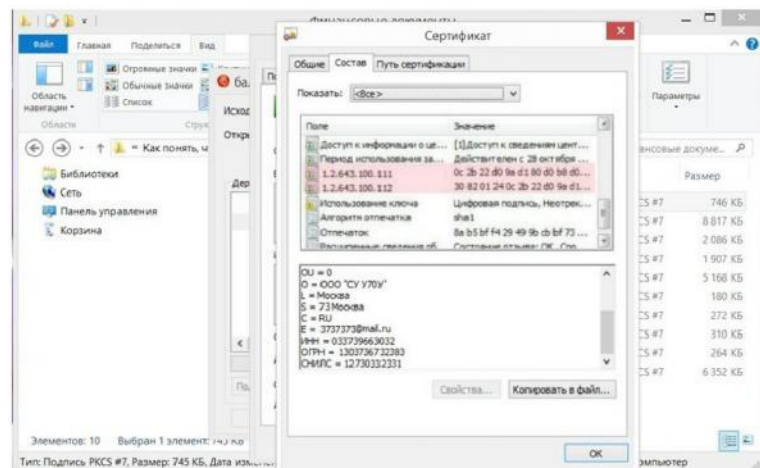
Финансовые документы

Файл Главная Поделиться Вид

Область навигации Огромные значки Обычные значки Список

Области Стру

Параметры

Как понять, ч

Библиотеки
Сеть
Панель управления
Корзина

Исход
Откр
Дер

ансовые докуме...
Размер

746 КБ
8 817 КБ
2 086 КБ
1 907 КБ
5 168 КБ
180 КБ
272 КБ
310 КБ
264 КБ
6 352 КБ

Элементов: 10 Выбран 1 элемент: 745 КБ

Тип: Подпись PKCS #7, Размер: 745 КБ, Дата изме

омпьютер

Сертификат

Общие Состав Путь сертификации

Показать: <Все>

| Поле | Значение |
|---|---|
| Доступ к информации о це... | [1]Доступ к сведениям цент... |
| Период использования за... | Действителен с 28 октября ... |
| 1.2.643.100.111 | 0c 2b 22 d0 9a d1 80 d0 b8 d0... |
| 1.2.643.100.112 | 30 82 01 24 0c 2b 22 d0 9a d1... |
| Использование ключа | Цифровая подпись, Неотрек... |
| Алгоритм отпечатка | sha1 |
| Отпечаток | 8a b5 bf f4 29 49 9b cb bf 73 ... |
| Расширенные сведения об | Состояние отзыва: ОК, Спо |

OU = 0
O = ООО "СУ У70У"
L = Москва
S = 73 Москва
C = RU
E = 3737373@mail.ru
ИНН = 033739663032
ОГРН = 1303736732383
СНИЛС = 12730332331

Свойства... Копировать в файл...

ОК